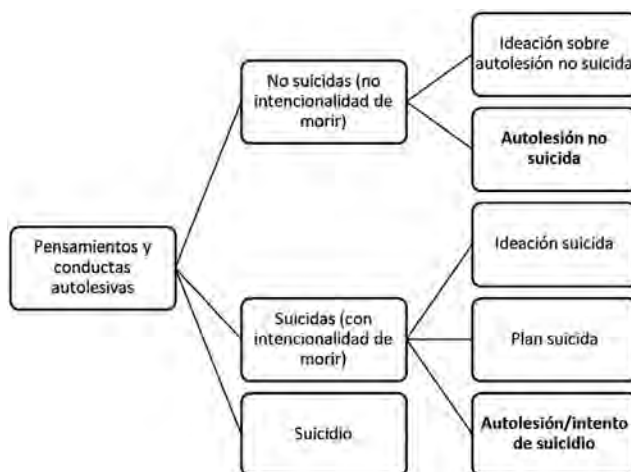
Pensamientos y conductas autolesivas

No suicidas (no intencionalidad de morir)

Ideación sobre autolesión no suicida

Autolesión no suicida

Suicidas (con intencionalidad de morir)

Ideación suicida

Plan suicida

Autolesión/intento de suicidio

Suicidio